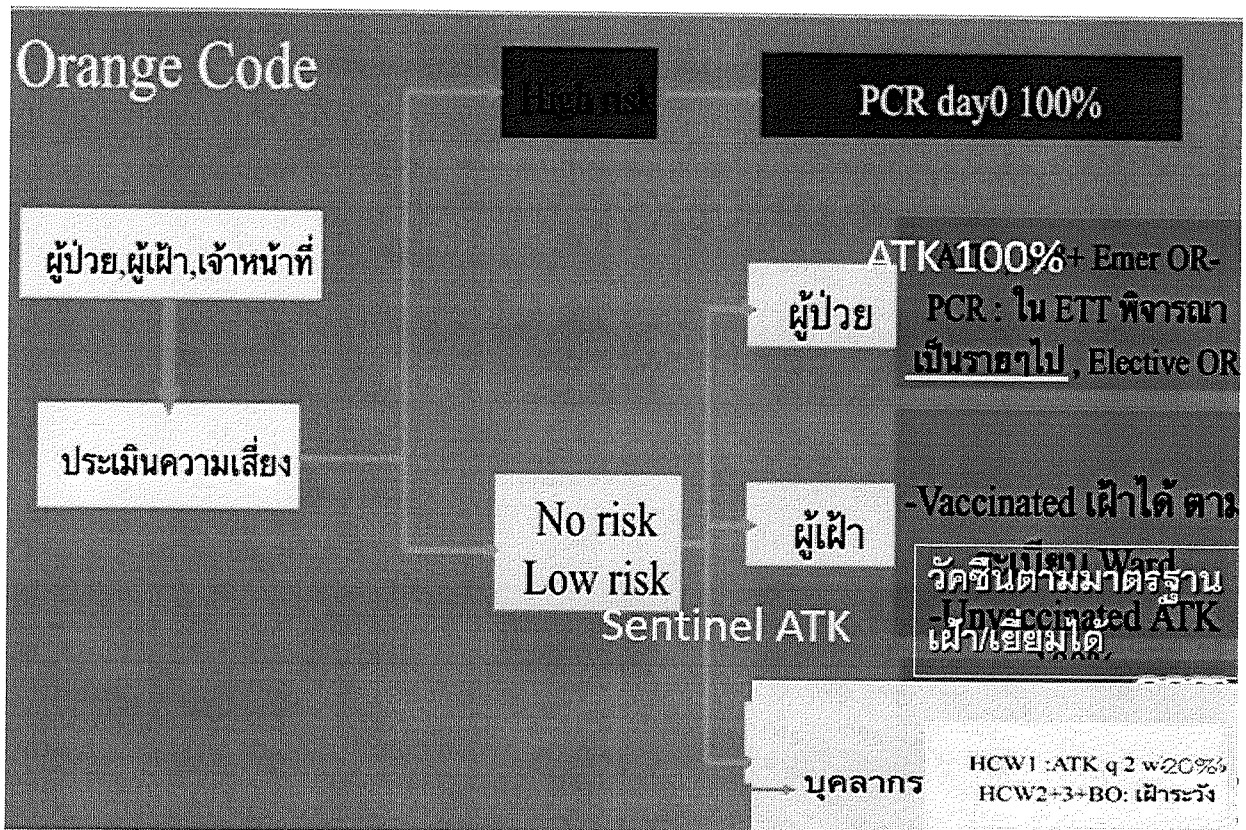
Orange Code

High risk

PCR day0 100%

ผู้ป่วย,ผู้เฝ้า,เจ้าหน้าที่

ประเมินความเสี่ยง

No risk
Low risk

Sentinel ATK

ผู้ป่วย

ATK 100% + Emer OR-PCR : ใน ETT พิจารณาเป็นรายๆไป , Elective OR

ผู้เฝ้า

-Vaccinated เฝ้าได้ ตามระเบียบ Ward
-Unvaccinated ATK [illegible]

วัคซีนตามมาตรฐาน เฝ้า/เยี่ยมได้

บุคลากร

HCW1 :ATK q 2 w 20%
HCW2+3+BO: เฝ้าระวัง